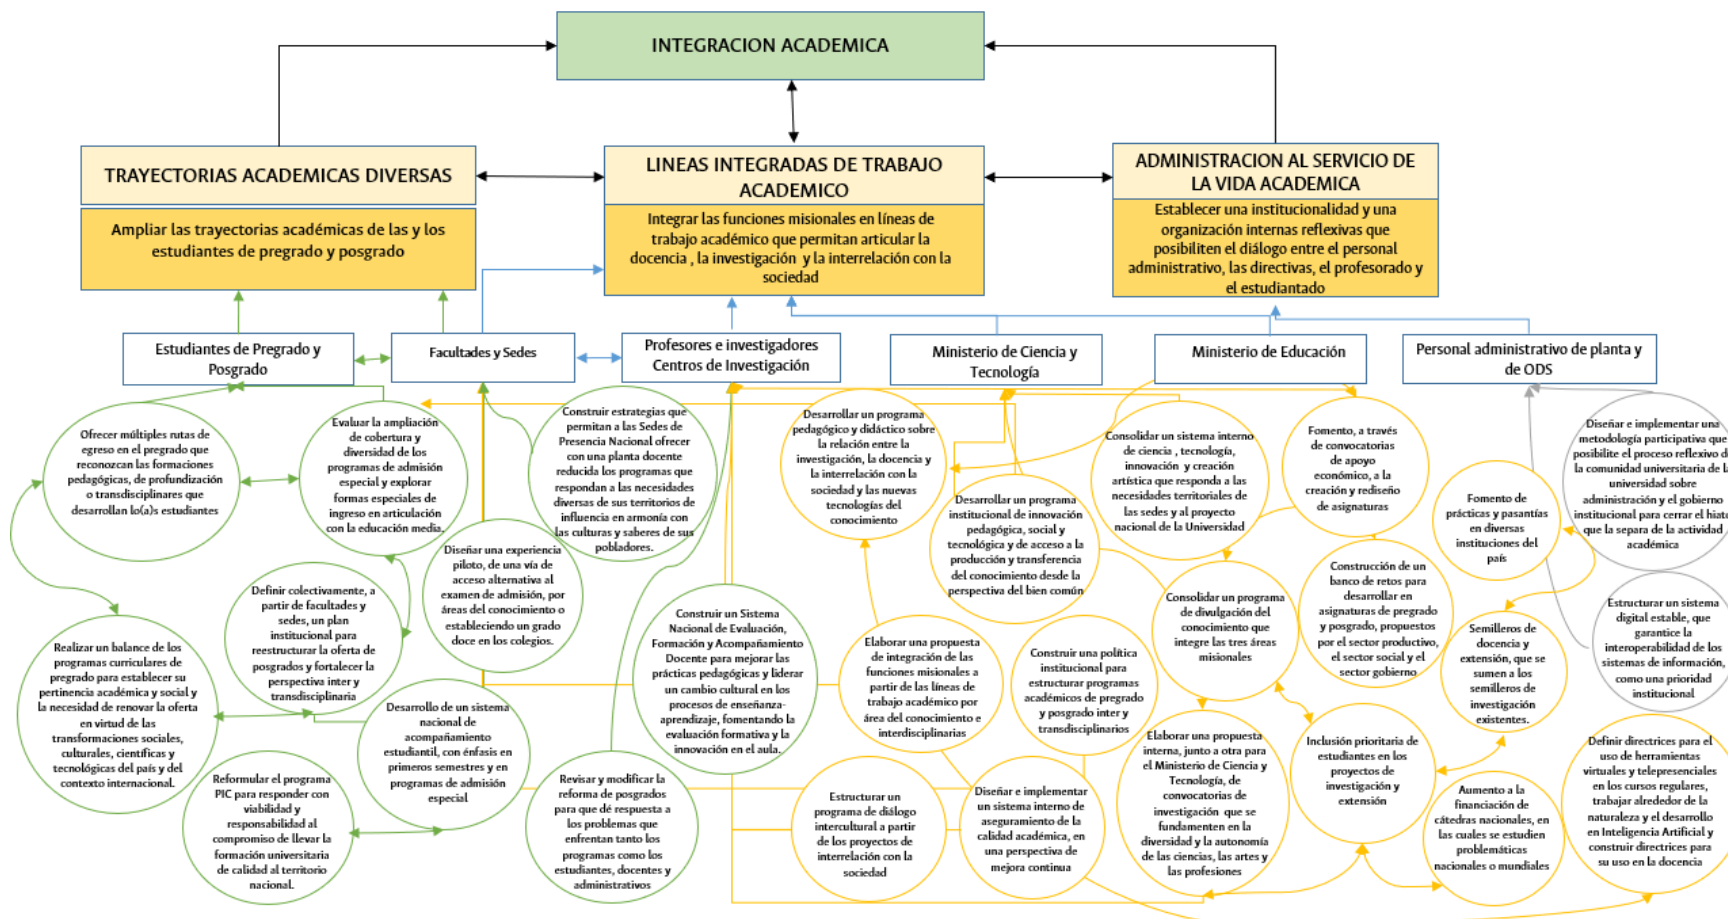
INTEGRACION ACADEMICA

TRAYECTORIAS ACADEMICAS DIVERSAS

Ampliar las trayectorias académicas de las y los estudiantes de pregrado y posgrado

LINEAS INTEGRADAS DE TRABAJO ACADEMICO

Integrar las funciones misionales en líneas de trabajo académico que permitan articular la docencia , la investigación y la interrelación con la sociedad

ADMINISTRACION AL SERVICIO DE LA VIDA ACADEMICA

Establecer una institucionalidad y una organización internas reflexivas que posibiliten el diálogo entre el personal administrativo, las directivas, el profesorado y el estudiantado

Estudiantes de Pregrado y Posgrado

Facultades y Sedes

Profesores e investigadores Centros de Investigación

Ministerio de Ciencia y Tecnología

Ministerio de Educación

Personal administrativo de planta y de ODS

Ofrecer múltiples rutas de egreso en el pregrado que reconozcan las formaciones pedagógicas, de profundización o transdisciplinares que desarrollan lo(a)s estudiantes

Evaluar la ampliación de cobertura y diversidad de los programas de admisión especial y explorar formas especiales de ingreso en articulación con la educación media.

Construir estrategias que permitan a las Sedes de Presencia Nacional ofrecer con una planta docente reducida los programas que respondan a las necesidades diversas de sus territorios de influencia en armonía con las culturas y saberes de sus pobladores.

Desarrollar un programa pedagógico y didáctico sobre la relación entre la investigación, la docencia y la interrelación con la sociedad y las nuevas tecnologías del conocimiento

Consolidar un sistema interno de ciencia , tecnología, innovación y creación artística que responda a las necesidades territoriales de las sedes y al proyecto nacional de la Universidad

Fomento, a través de convocatorias de apoyo económico, a la creación y rediseño de asignaturas

Diseñar e implementar una metodología participativa que posibilite el proceso reflexivo de la comunidad universitaria de la universidad sobre administración y el gobierno institucional para cerrar el hiato que la separa de la actividad académica

Realizar un balance de los programas curriculares de pregrado para establecer su pertinencia académica y social y la necesidad de renovar la oferta en virtud de las transformaciones sociales, culturales, científicas y tecnológicas del país y del contexto internacional.

Definir colectivamente, a partir de facultades y sedes, un plan institucional para reestructurar la oferta de posgrados y fortalecer la perspectiva inter y transdisciplinaria

Diseñar una experiencia piloto, de una vía de acceso alternativa al examen de admisión, por áreas del conocimiento o estableciendo un grado doce en los colegios.

Desarrollar un programa institucional de innovación pedagógica, social y tecnológica y de acceso a la producción y transferencia del conocimiento desde la perspectiva del bien común

Fomento de prácticas y pasantías en diversas instituciones del país

Construir un Sistema Nacional de Evaluación, Formación y Acompañamiento Docente para mejorar las prácticas pedagógicas y liderar un cambio cultural en los procesos de enseñanza-aprendizaje, fomentando la evaluación formativa y la innovación en el aula.

Elaborar una propuesta de integración de las funciones misionales a partir de las líneas de trabajo académico por área del conocimiento e interdisciplinarias

Construir una política institucional para estructurar programas académicos de pregrado y posgrado inter y transdisciplinarios

Consolidar un programa de divulgación del conocimiento que integre las tres áreas misionales

Construcción de un banco de retos para desarrollar en asignaturas de pregrado y posgrado, propuestos por el sector productivo, el sector social y el sector gobierno

Semilleros de docencia y extensión, que se sumen a los semilleros de investigación existentes.

Estructurar un sistema digital estable, que garantice la interoperabilidad de los sistemas de información, como una prioridad institucional

Desarrollo de un sistema nacional de acompañamiento estudiantil, con énfasis en primeros semestres y en programas de admisión especial

Reformular el programa PIC para responder con viabilidad y responsabilidad al compromiso de llevar la formación universitaria de calidad al territorio nacional.

Revisar y modificar la reforma de posgrados para que dé respuesta a los problemas que enfrentan tanto los programas como los estudiantes, docentes y administrativos

Estructurar un programa de diálogo intercultural a partir de los proyectos de interrelación con la sociedad

Diseñar e implementar un sistema interno de aseguramiento de la calidad académica, en una perspectiva de mejora continua

Elaborar una propuesta interna, junto a otra para el Ministerio de Ciencia y Tecnología, de convocatorias de investigación que se fundamenten en la diversidad y la autonomía de las ciencias, las artes y las profesiones

Inclusión prioritaria de estudiantes en los proyectos de investigación y extensión

Aumento a la financiación de cátedras nacionales, en las cuales se estudien problemáticas nacionales o mundiales

Definir directrices para el uso de herramientas virtuales y telepresenciales en los cursos regulares, trabajar alrededor de la naturaleza y el desarrollo en Inteligencia Artificial y construir directrices para su uso en la docencia